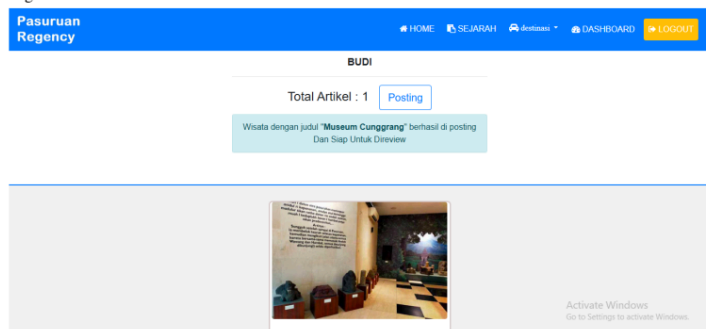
Pasuruan Regency

HOME SEJARAH destinasi DASHBOARD LOGOUT

BUDI

Total Artikel : 1 Posting

Wisata dengan judul "**Museum Cunggrang**" berhasil di posting Dan Siap Untuk Direview

Activate Windows
Go to Settings to activate Windows.